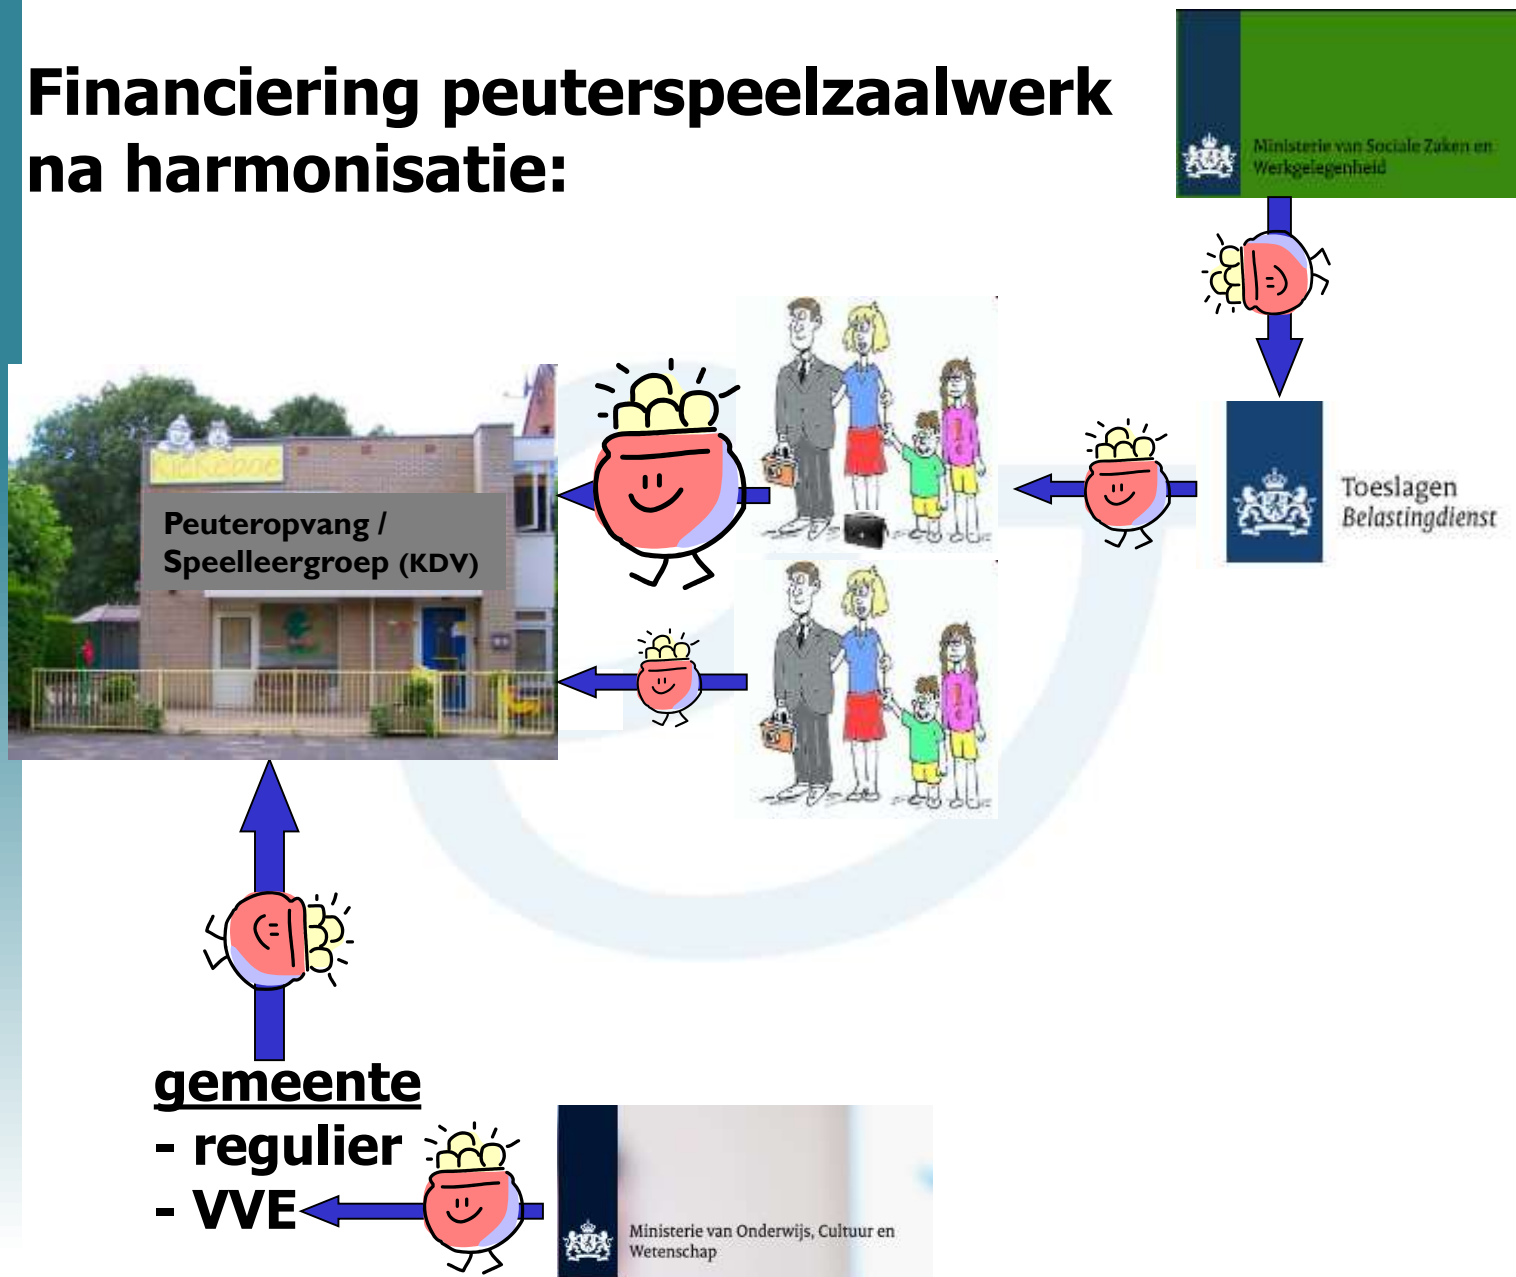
Financiering peuterspeelzaalwerk na harmonisatie:

Ministerie van Sociale Zaken en Werkgelegenheid

Kiekeboe

Peuteropvang / Speelleergroep (KDV)

Toeslagen Belastingdienst

gemeente
- regulier
- VVE

Ministerie van Onderwijs, Cultuur en Wetenschap